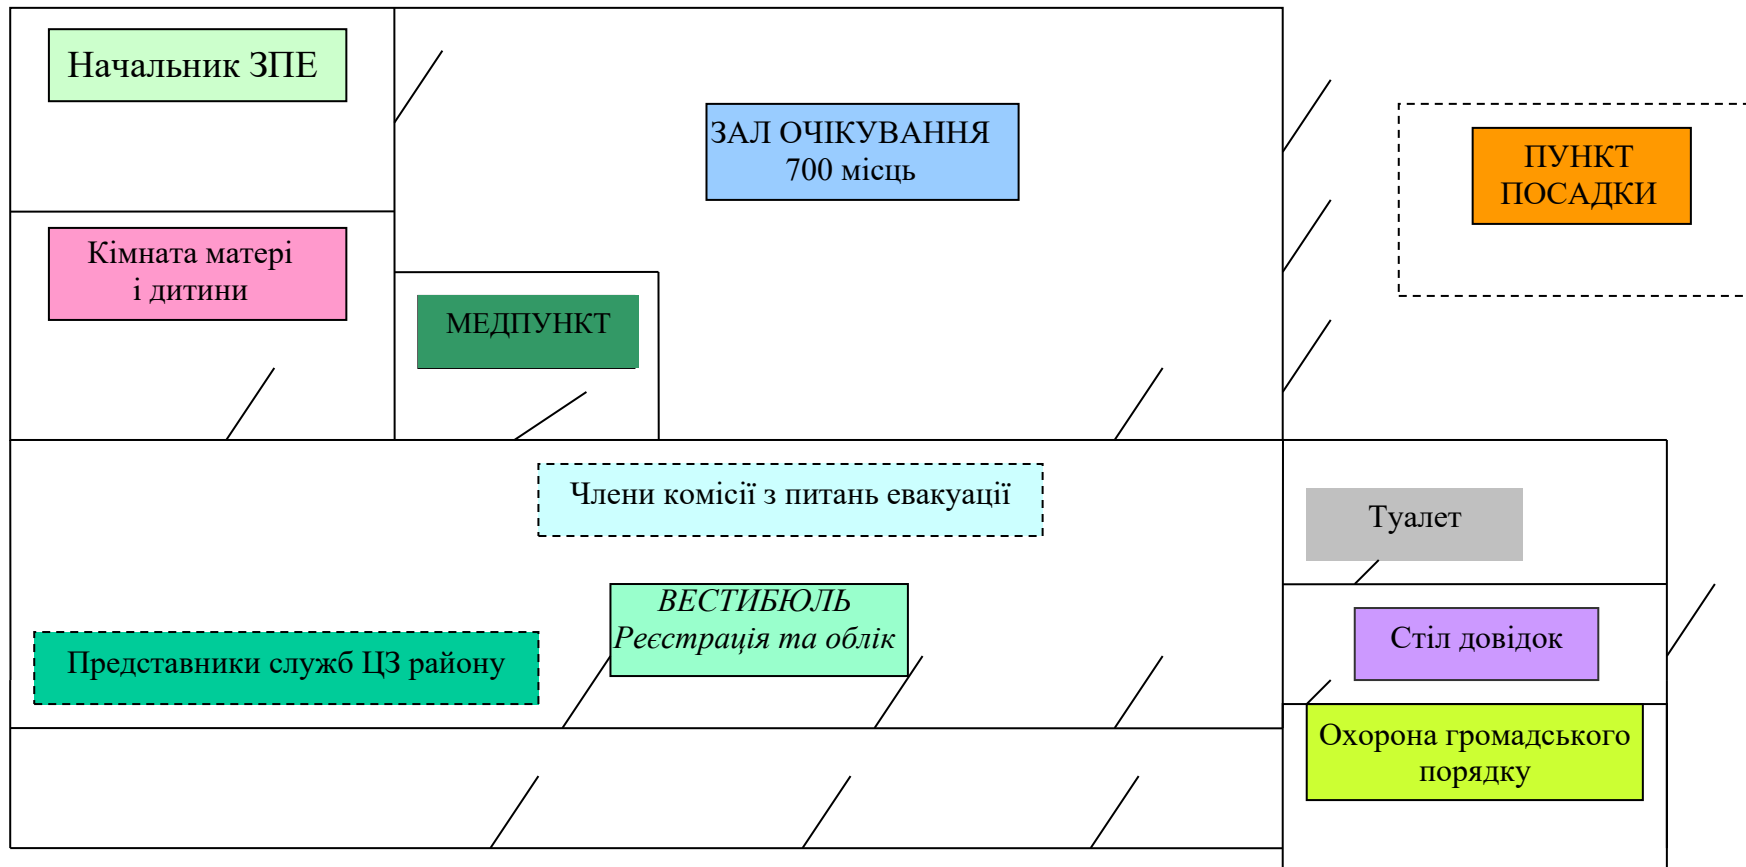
Начальник ЗПЕ

ЗАЛ ОЧІКУВАННЯ
700 місць

ПУНКТ
ПОСАДКИ

Кімната матері
і дитини

МЕДПУНКТ

Члени комісії з питань евакуації

Туалет

ВЕСТИБЮЛЬ
Реєстрація та облік

Стіл довідок

Представники служб ЦЗ району

Охорона громадського
порядку